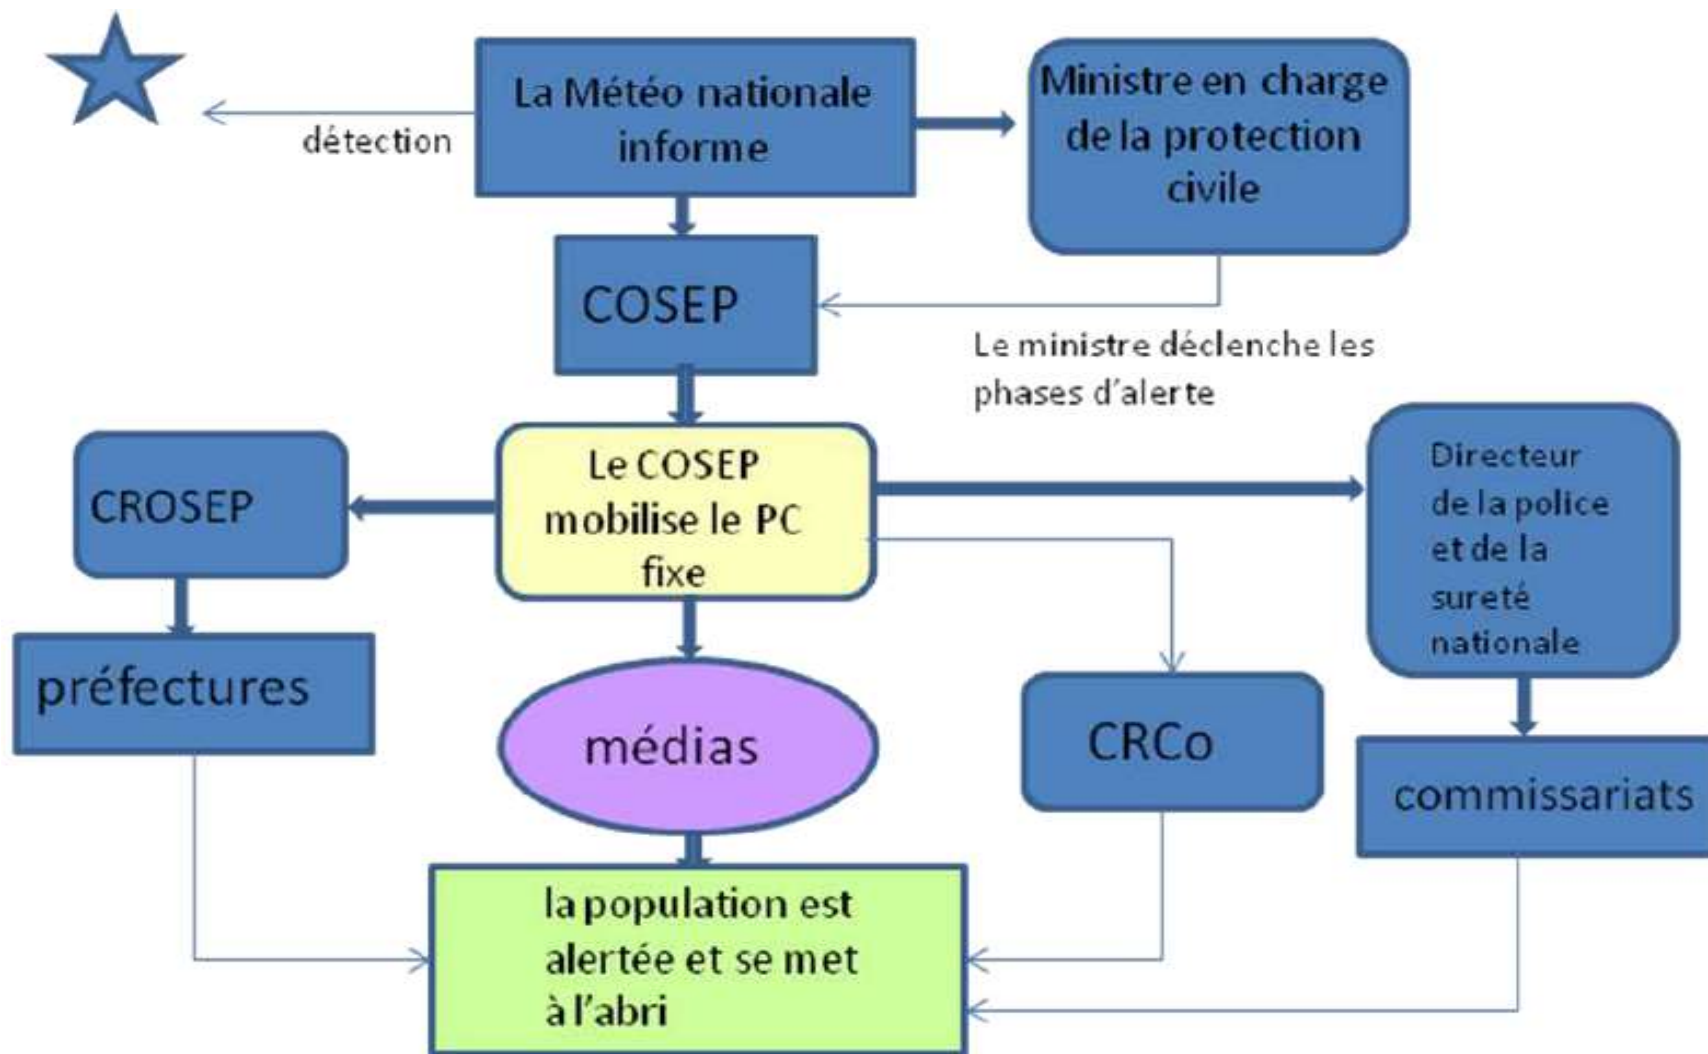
La Météo nationale informe

détection

Ministre en charge de la protection civile

COSEP

Le ministre déclenche les phases d'alerte

CROSEP

Le COSEP mobilise le PC fixe

Directeur de la police et de la sureté nationale

préfectures

médias

CRCo

commissariats

la population est alertée et se met à l'abri